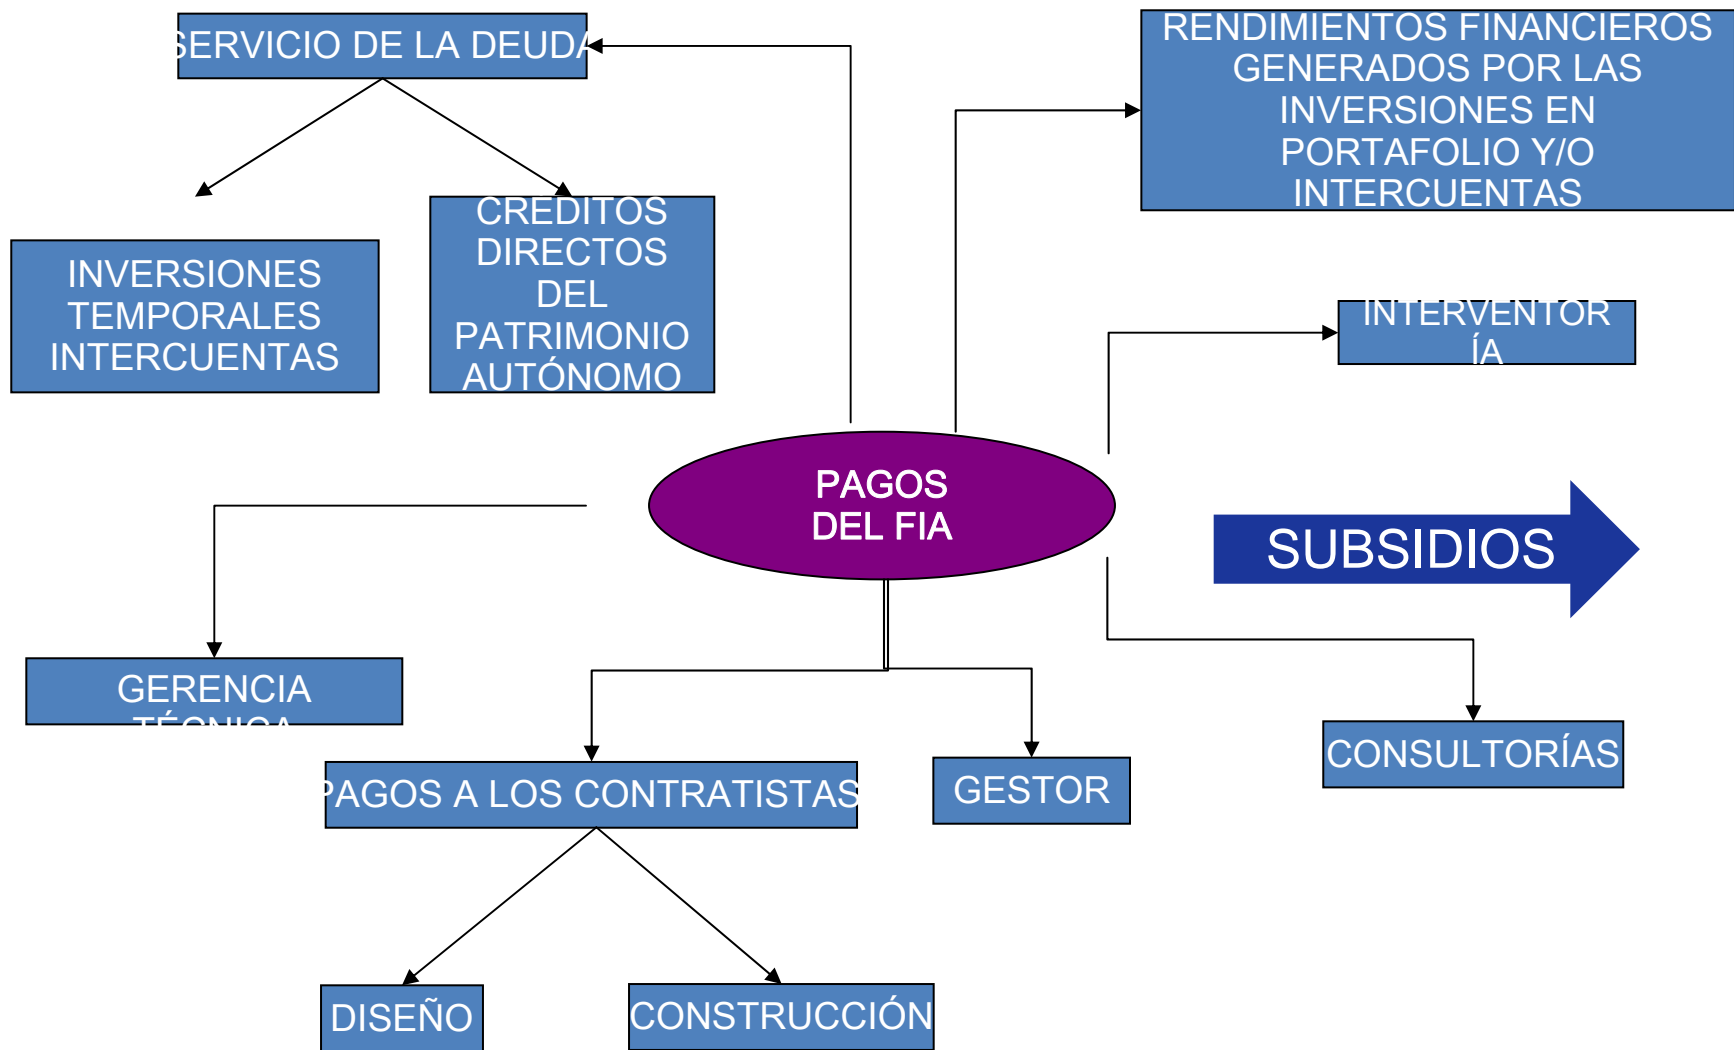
SERVICIO DE LA DEUDA

RENDIMIENTOS FINANCIEROS GENERADOS POR LAS INVERSIONES EN PORTAFOLIO Y/O INTERCUENTAS

INVERSIONES TEMPORALES INTERCUENTAS

CREDITOS DIRECTOS DEL PATRIMONIO AUTÓNOMO

INTERVENTORÍA

PAGOS DEL FIA

SUBSIDIOS

GERENCIA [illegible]

PAGOS A LOS CONTRATISTAS

GESTOR

CONSULTORÍAS

DISEÑO

CONSTRUCCIÓN